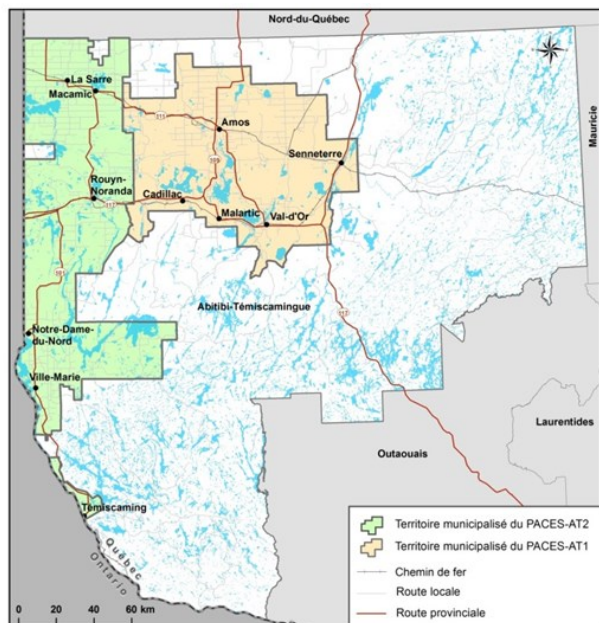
Nord-du-Québec

Mauricie

La Sarre
Macamic
Amos
Senneterre
Rouyn-Noranda
Cadillac
Malartic
Val-d'Or
111
109
117
101
Abitibi-Témiscamingue
Notre-Dame-du-Nord
Ville-Marie
Laurentides
Outaouais
Témiscaming
Québec
Ontario

0 20 40 60 km

Territoire municipalisé du PACES-AT2
Territoire municipalisé du PACES-AT1
Chemin de fer
Route locale
Route provinciale